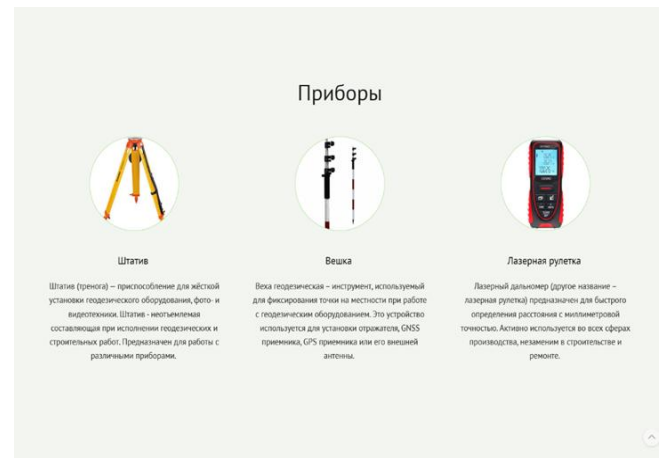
Приборы

Штатив

Штатив (тренога) – приспособление для жёсткой установки геодезического оборудования, фото- и видеотехники. Штатив - неотъемлемая составляющая при исполнении геодезических и строительных работ. Предназначен для работы с различными приборами.

Вешка

Веха геодезическая – инструмент, используемый для фиксирования точки на местности при работе с геодезическим оборудованием. Это устройство используется для установки отражателя, GNSS приемника, GPS приемника или его внешней антенны.

Лазерная рулетка

Лазерный дальномер (другое название – лазерная рулетка) предназначен для быстрого определения расстояния с миллиметровой точностью. Активно используется во всех сферах производства, незаменим в строительстве и ремонте.